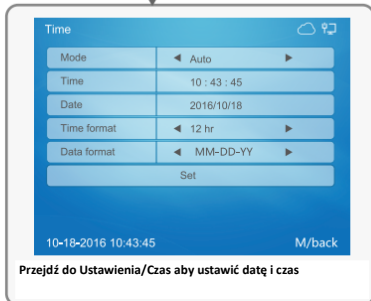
Time

| Mode | ◄ Auto ► |
|---|---|
| Time | 10 : 43 : 45 |
| Date | 2016/10/18 |
| Time format | ◄ 12 hr ► |
| Data format | ◄ MM-DD-YY ► |

Set

10-18-2016 10:43:45

M/back

Przejdź do Ustawienia/Czas aby ustawić datę i czas